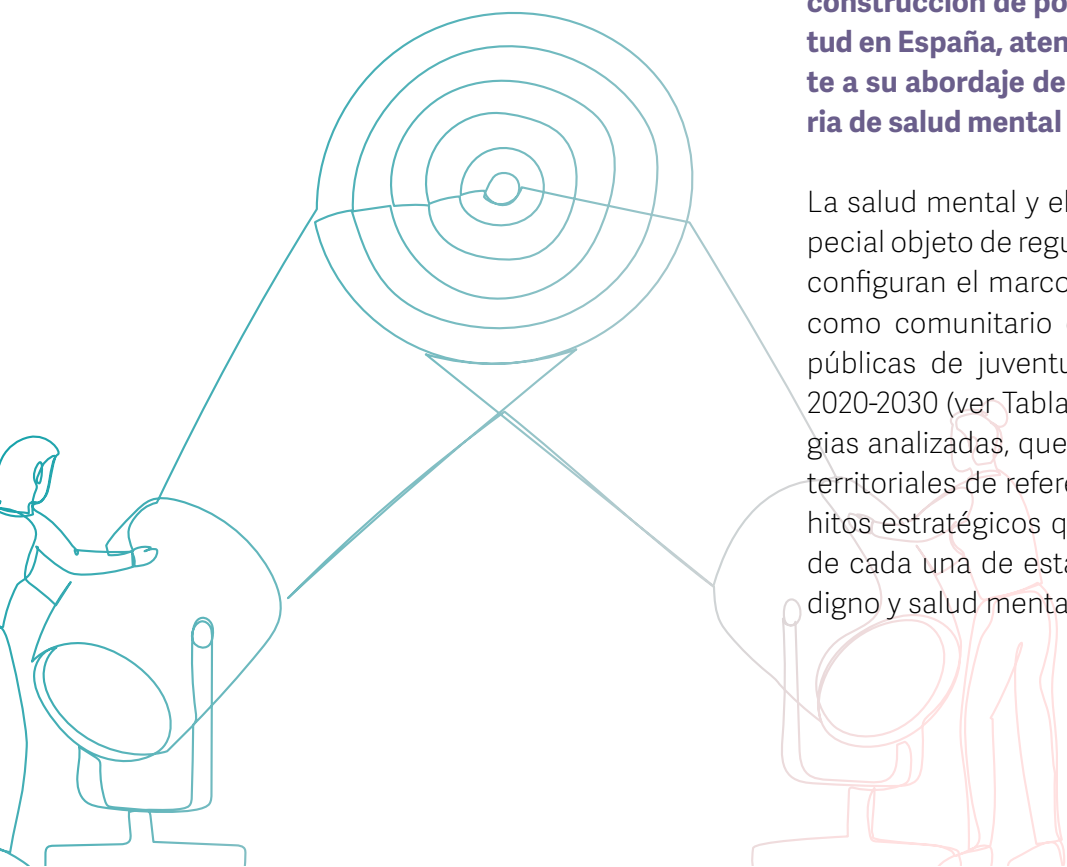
construcción de po
tud en España, aten
te a su abordaje de
ria de salud mental

La salud mental y el
pecial objeto de regu
configuran el marco
como comunitario
públicas de juventu
2020-2030 (ver Tabla
gias analizadas, que
territoriales de refer
hitos estratégicos q
de cada una de esta
digno y salud menta